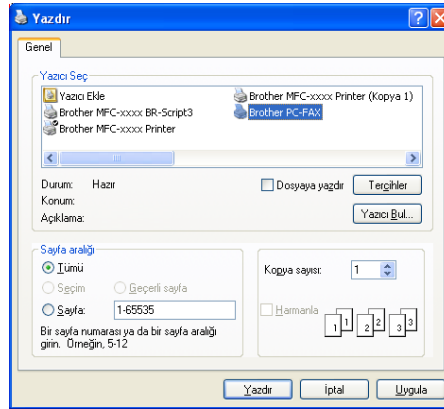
Yazdır

Genel

Yazıcı Seç

Yazıcı Ekle
Brother MFC-xxxx BR-Script3
Brother MFC-xxxx Printer
Brother MFC-xxxx Printer (Kopya 1)
Brother PC-FAX

Durum: Hazır
Konum:
Açıklama:

Dosyaya yazdır
Tercihler
Yazıcı Bul...

Sayfa aralığı
Tümü
Seçim
Geçerli sayfa
Sayfa: 1-65535
Bir sayfa numarası ya da bir sayfa aralığı girin. Örneğin, 5-12

Kopya sayısı: 1
Harmanla
1 1 2 2 3 3

Yazdır
İptal
Uygula